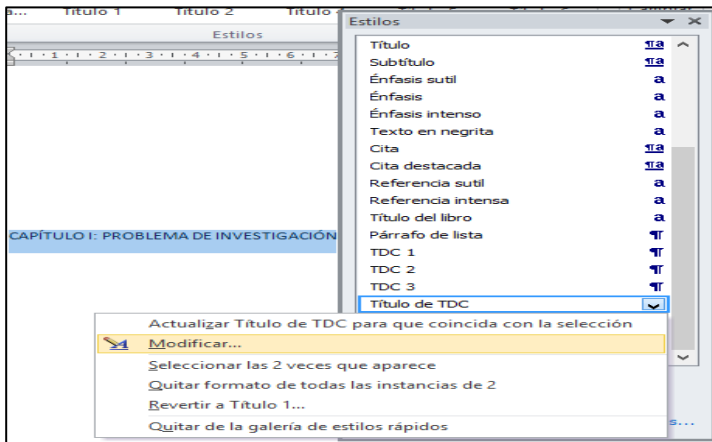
a... Título 1 Título 2 Título

Estilos

1 · 1 · 2 · 1 · 3 · 1 · 4 · 1 · 5 · 1 · 6 · 1 ·

Estilos

Título ¶a
Subtítulo ¶a
Énfasis sutil a
Énfasis a
Énfasis intenso a
Texto en negrita a
Cita ¶a
Cita destacada ¶a
Referencia sutil a
Referencia intensa a
Título del libro a
Párrafo de lista ¶
TDC 1 ¶
TDC 2 ¶
TDC 3 ¶
Título de TDC

CAPÍTULO I: PROBLEMA DE INVESTIGACIÓN

Actualizar Título de TDC para que coincida con la selección
Modificar...
Seleccionar las 2 veces que aparece
Quitar formato de todas las instancias de 2
Revertir a Título 1...
Quitar de la galería de estilos rápidos